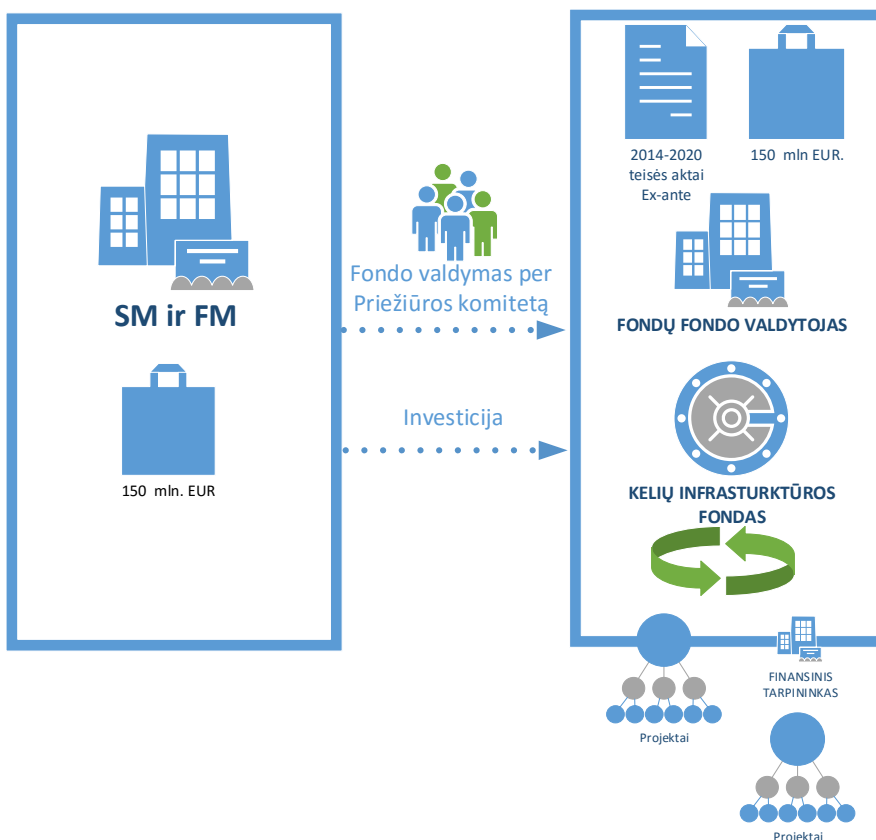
SM ir FM

150 mln. EUR

Fondo valdymas per Priežiūros komitetą

Investicija

2014-2020 teisės aktai Ex-ante

150 mln EUR.

FONDŲ FONDO VALDYTOJAS

KELIŲ INFRASTURKTŪROS FONDAS

FINANSINIS TARPININKAS

Projektai

Projektai